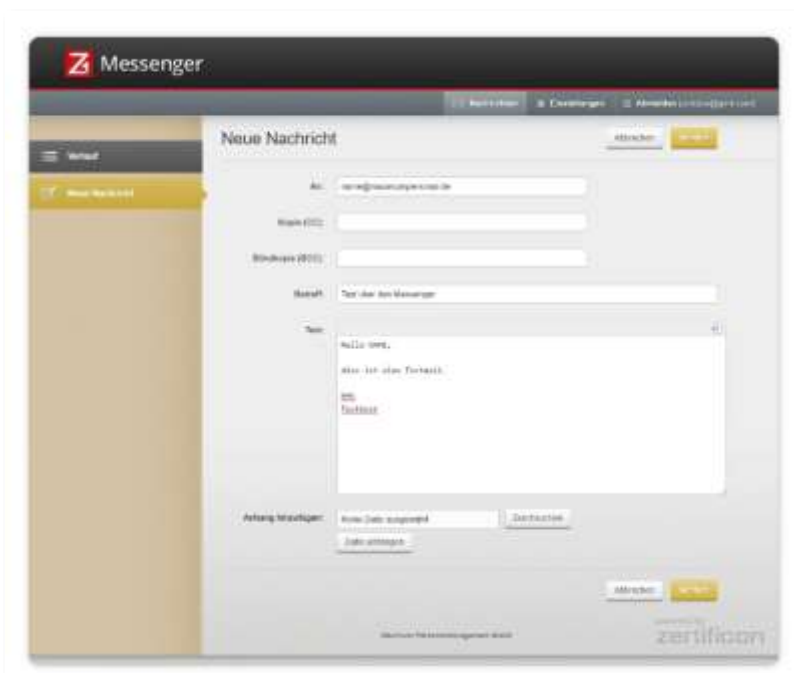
Z Messenger

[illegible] Einstellungen Abmelden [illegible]

Verlauf

Neue Nachricht

Neue Nachricht

Abbrechen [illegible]

An: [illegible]

Kopie (CC):

Blindkopie (BCC):

Betreff: Test über den Messenger

Text:

Hallo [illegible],

dies ist eine Testmail.

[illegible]
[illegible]

Anhang hinzufügen: Keine Datei ausgewählt Durchsuchen

Datei anhängen

Abbrechen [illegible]

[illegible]

zertificon